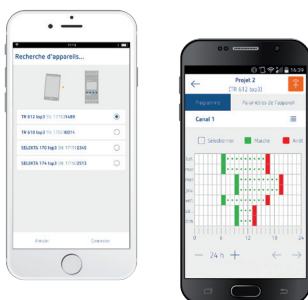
Recherche d'appareils...

TR 612 top3 SN 1715 1489
TR 610 top3 SN 1750 8014
SELEKTA 170 top3 SN 1715 2340
SELEKTA 174 top3 SN 1715 2513

Annuler
Connexion

16:39
Projet 2
TR 612 top3
Programme
Paramètres de l'appareil
Canal 1
Sélectionner
Marche
Arrêt
Lun
Mar
Mer
Jeu
Ven
Sam
Dim
0
6
12
18
24
24 h